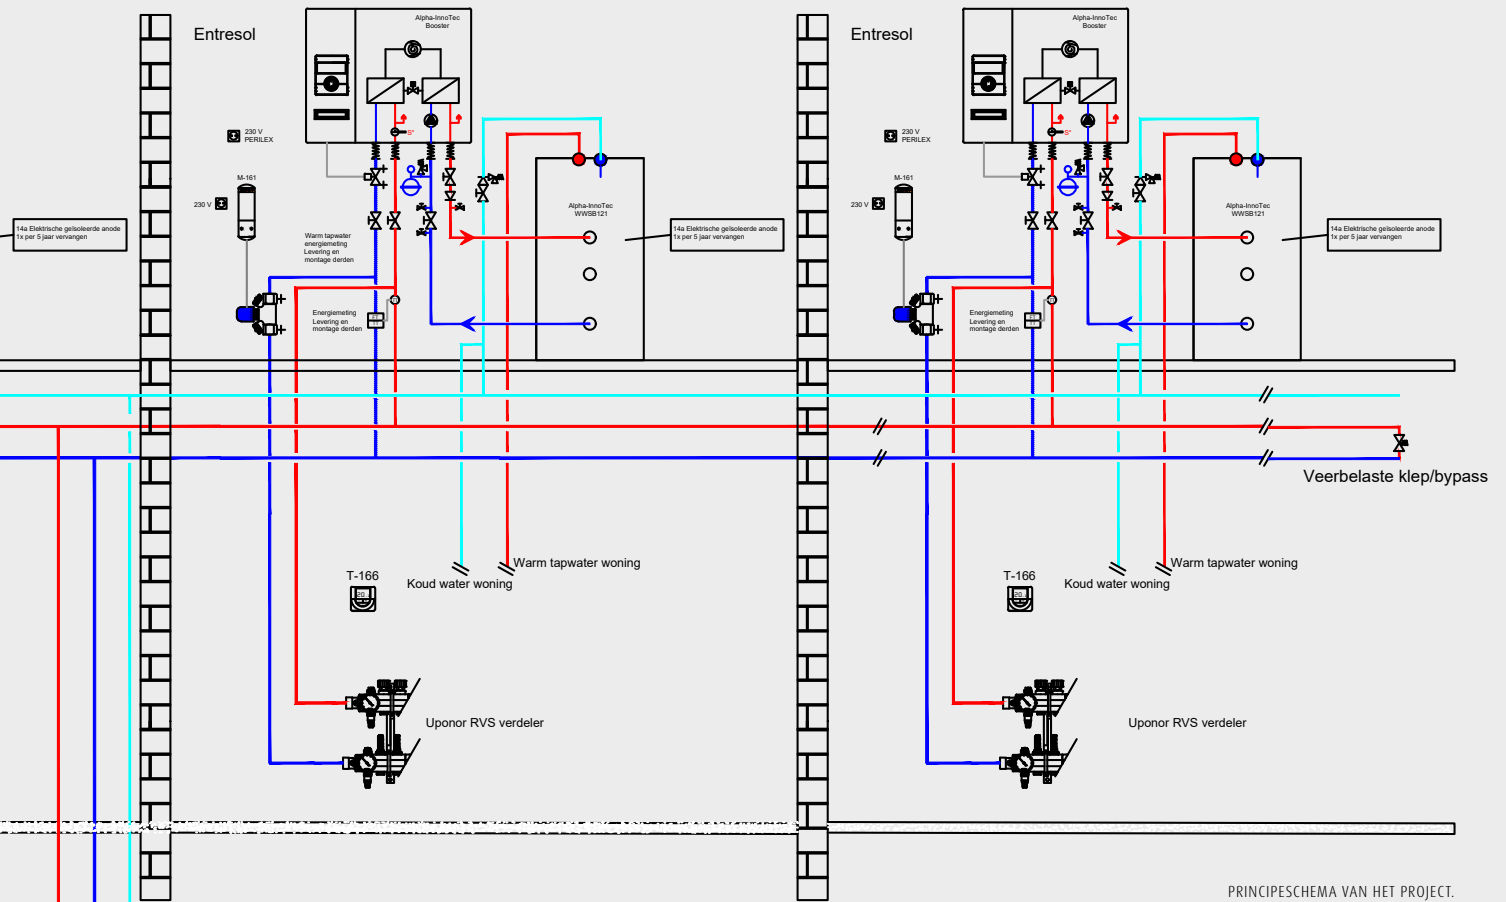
Entresol

Alpha-InnoTec
Booster

230 V
PERILEX

M-161

230 V

14a Elektrische geïsoleerde anode
1x per 5 jaar vervangen

Warm tapwater
energiemeting
Levering en
montage derden

Alpha-InnoTec
WWSB121

14a Elektrische geïsoleerde anode
1x per 5 jaar vervangen

Energiemeting
Levering en
montage derden

T-166

Warm tapwater woning

Koud water woning

Uponor RVS verdeler

Entresol

Alpha-InnoTec
Booster

230 V
PERILEX

M-161

230 V

Alpha-InnoTec
WWSB121

14a Elektrische geïsoleerde anode
1x per 5 jaar vervangen

Energiemeting
Levering en
montage derden

Veerbelaste klep/bypass

T-166

Warm tapwater woning

Koud water woning

Uponor RVS verdeler

PRINCIPESCHEMA VAN HET PROJECT.